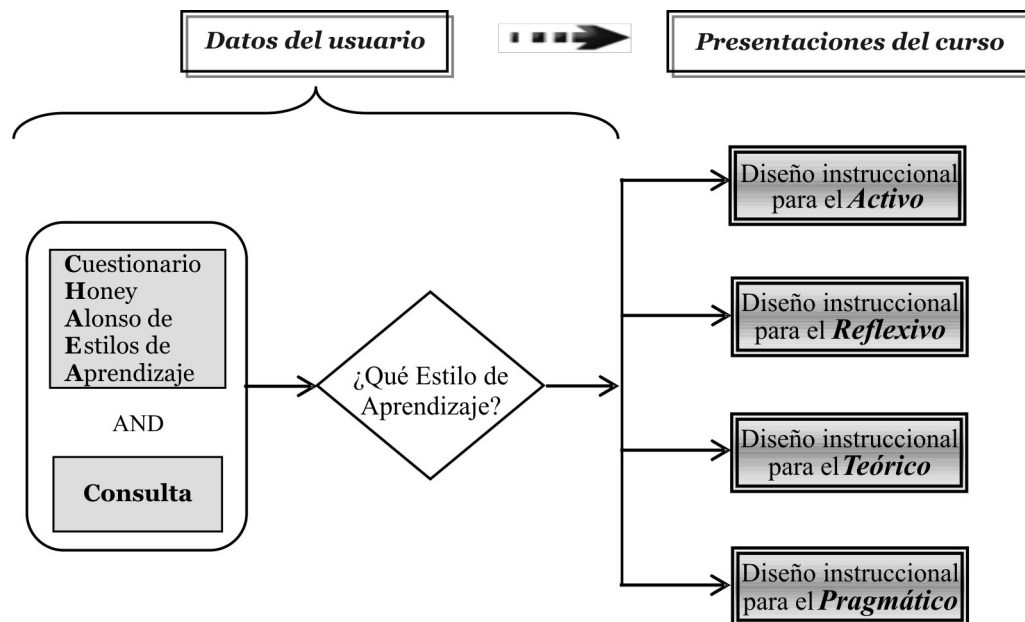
Datos del usuario

Presentaciones del curso

Cuestionario
Honey
Alonso de
Estilos de
Aprendizaje

AND

Consulta

¿Qué Estilo de Aprendizaje?

Diseño instruccional para el Activo

Diseño instruccional para el Reflexivo

Diseño instruccional para el Teórico

Diseño instruccional para el Pragmático